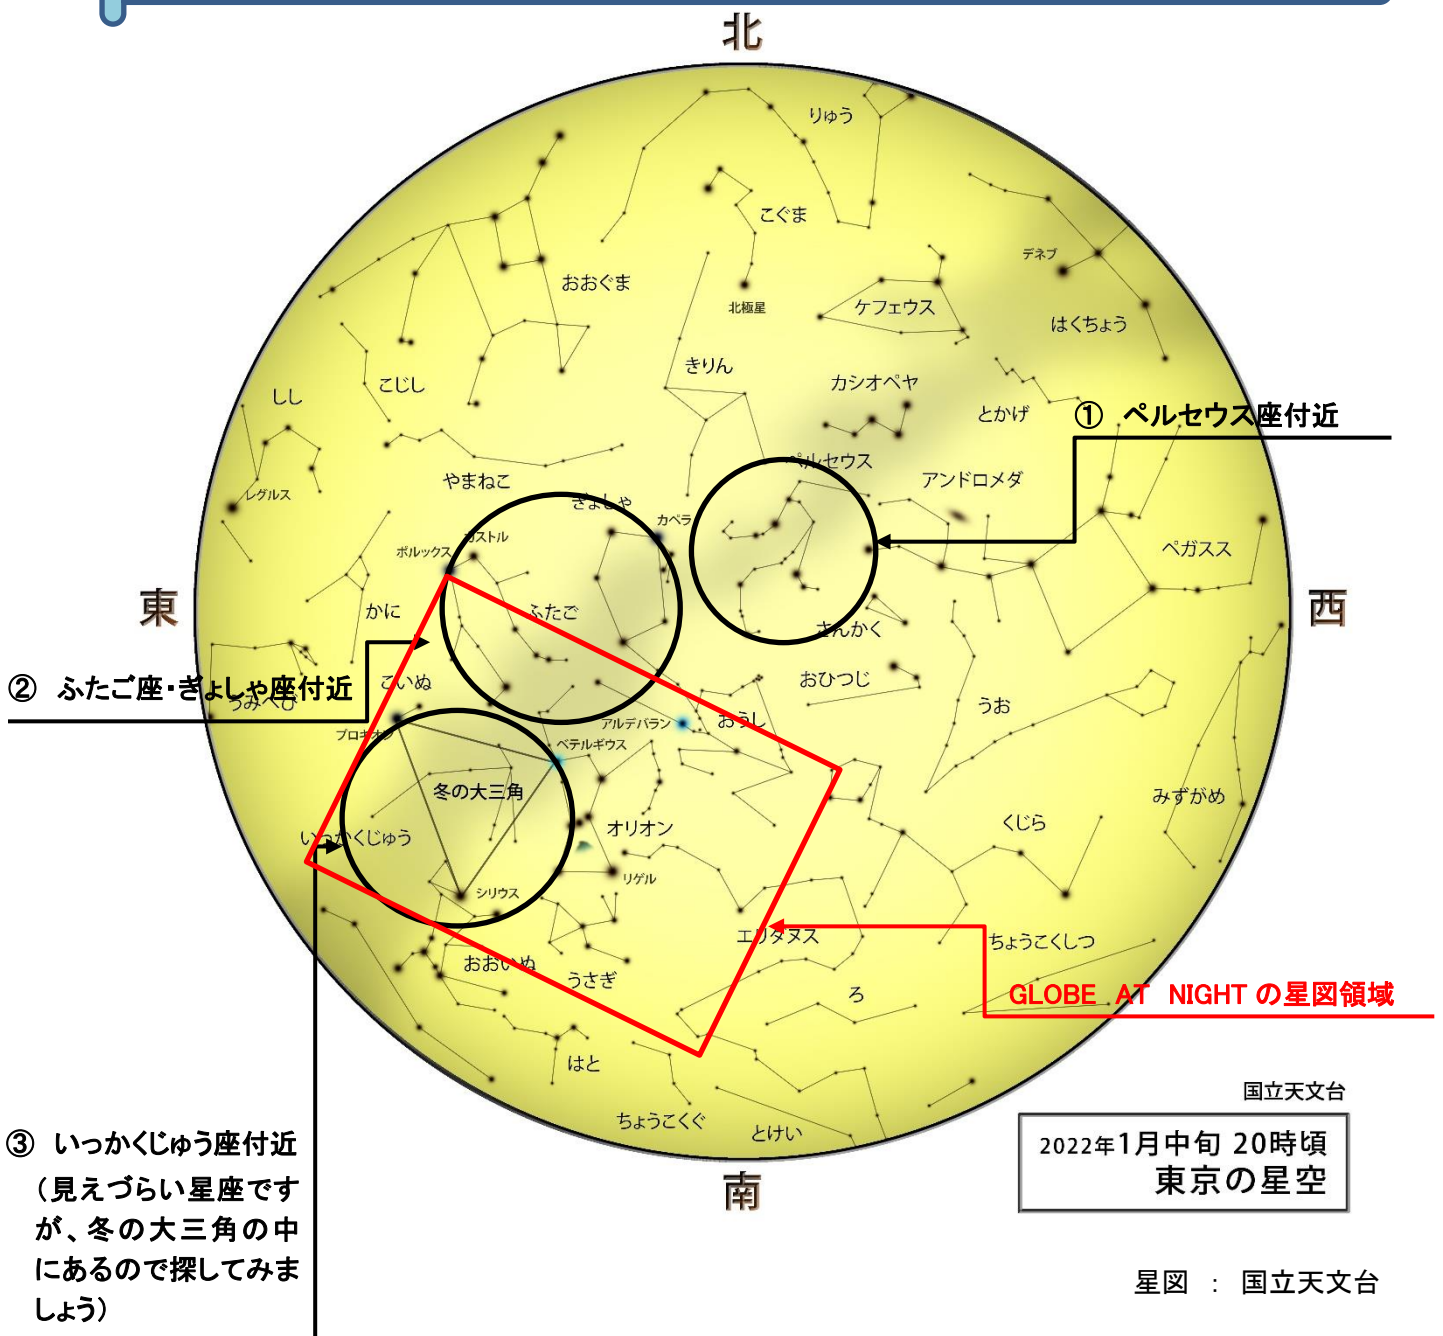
北

りゅう

こぐま

デネブ

おおぐま

北極星

ケフェウス

はくちょう

きりん

こじし

しし

カシオペヤ

とかげ

① ペルセウス座付近

ペルセウス

やまねこ

アンドロメダ

レグルス

ぎょしゃ

カペラ

カストル

ポルックス

ペガスス

東

西

かに

ふたご

さんかく

② ふたご座・ぎょしゃ座付近

こいぬ

うみへび

おひつじ

うお

プロキオン

アルデバラン

おうし

ベテルギウス

冬の大三角

みずがめ

オリオン

いっかくじゅう

くじら

リゲル

シリウス

エリダヌス

ちょうこくしつ

おおいぬ

うさぎ

ろ

GLOBE AT NIGHT の星図領域

はと

国立天文台

③ いっかくじゅう座付近（見えづらい星座ですが、冬の大三角の中にあるので探してみましょう）

ちょうこくぐ

とけい

2022年1月中旬 20時頃
東京の星空

南

星図 : 国立天文台